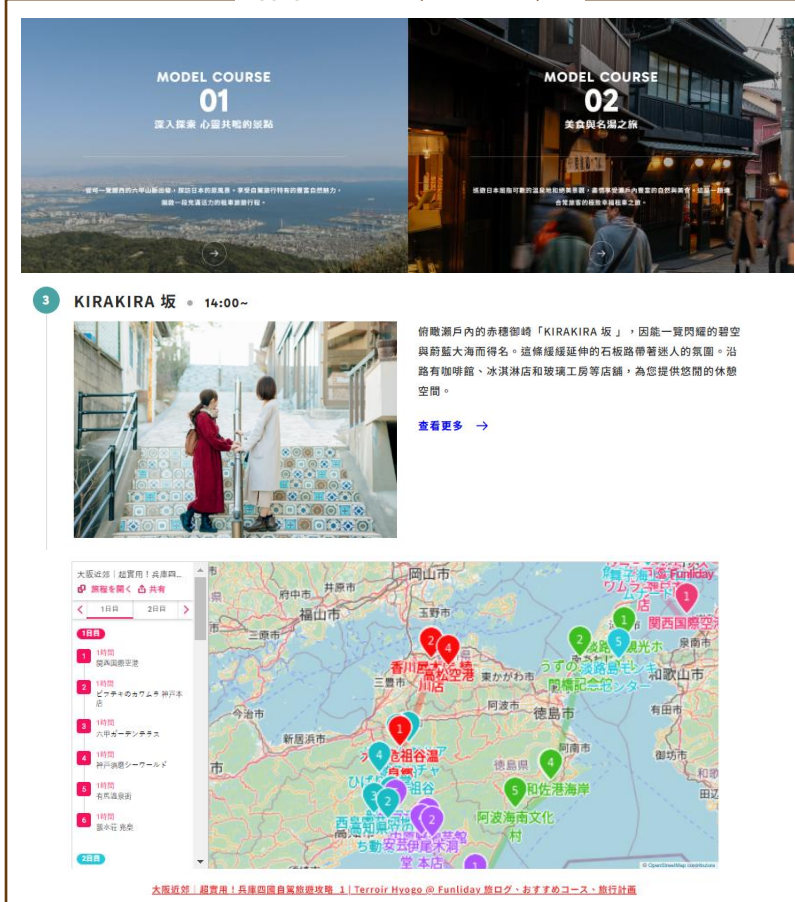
MODEL COURSE
01
深入探索 心靈共鳴的景點

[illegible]

MODEL COURSE
02
美食與名湯之旅

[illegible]

3 KIRAKIRA 坂 • 14:00~

俯瞰瀨戶內的赤穗御崎「KIRAKIRA 坂」，因能一覽閃耀的碧空與蔚藍大海而得名。這條緩緩延伸的石板路帶著迷人的氛圍。沿路有咖啡館、冰淇淋店和玻璃工房等店舖，為您提供悠閒的休憩空間。

查看更多 →

大阪近郊｜超實用！兵庫四...
旅程を開く 共有
1日目 2日目
1日目
1 1時間 関西国際空港
2 1時間 ビフテキのカワムラ 神戸本店
3 1時間 六甲ガーデンテラス
4 1時間 神戸須磨シーワールド
5 1時間 有馬温泉街
6 1時間 陶泉 御所坊
2日目

岡山市 井原市 府中市 福山市 玉野市 三豊市 東かがわ市 今治市 新居浜市 阿波市 徳島市 徳島県 阿南市 有田市 和歌山市 関西国際空港 香川県 高松空港 うずの 淡路島 阿佐海岸 阿波海南文化村 祖谷温 和歌

© OpenStreetMap contributors

大阪近郊｜超實用！兵庫四國自駕旅遊攻略 1 | Terroir Hyogo @ Funliday 旅ログ・おすすめコース・旅行計画